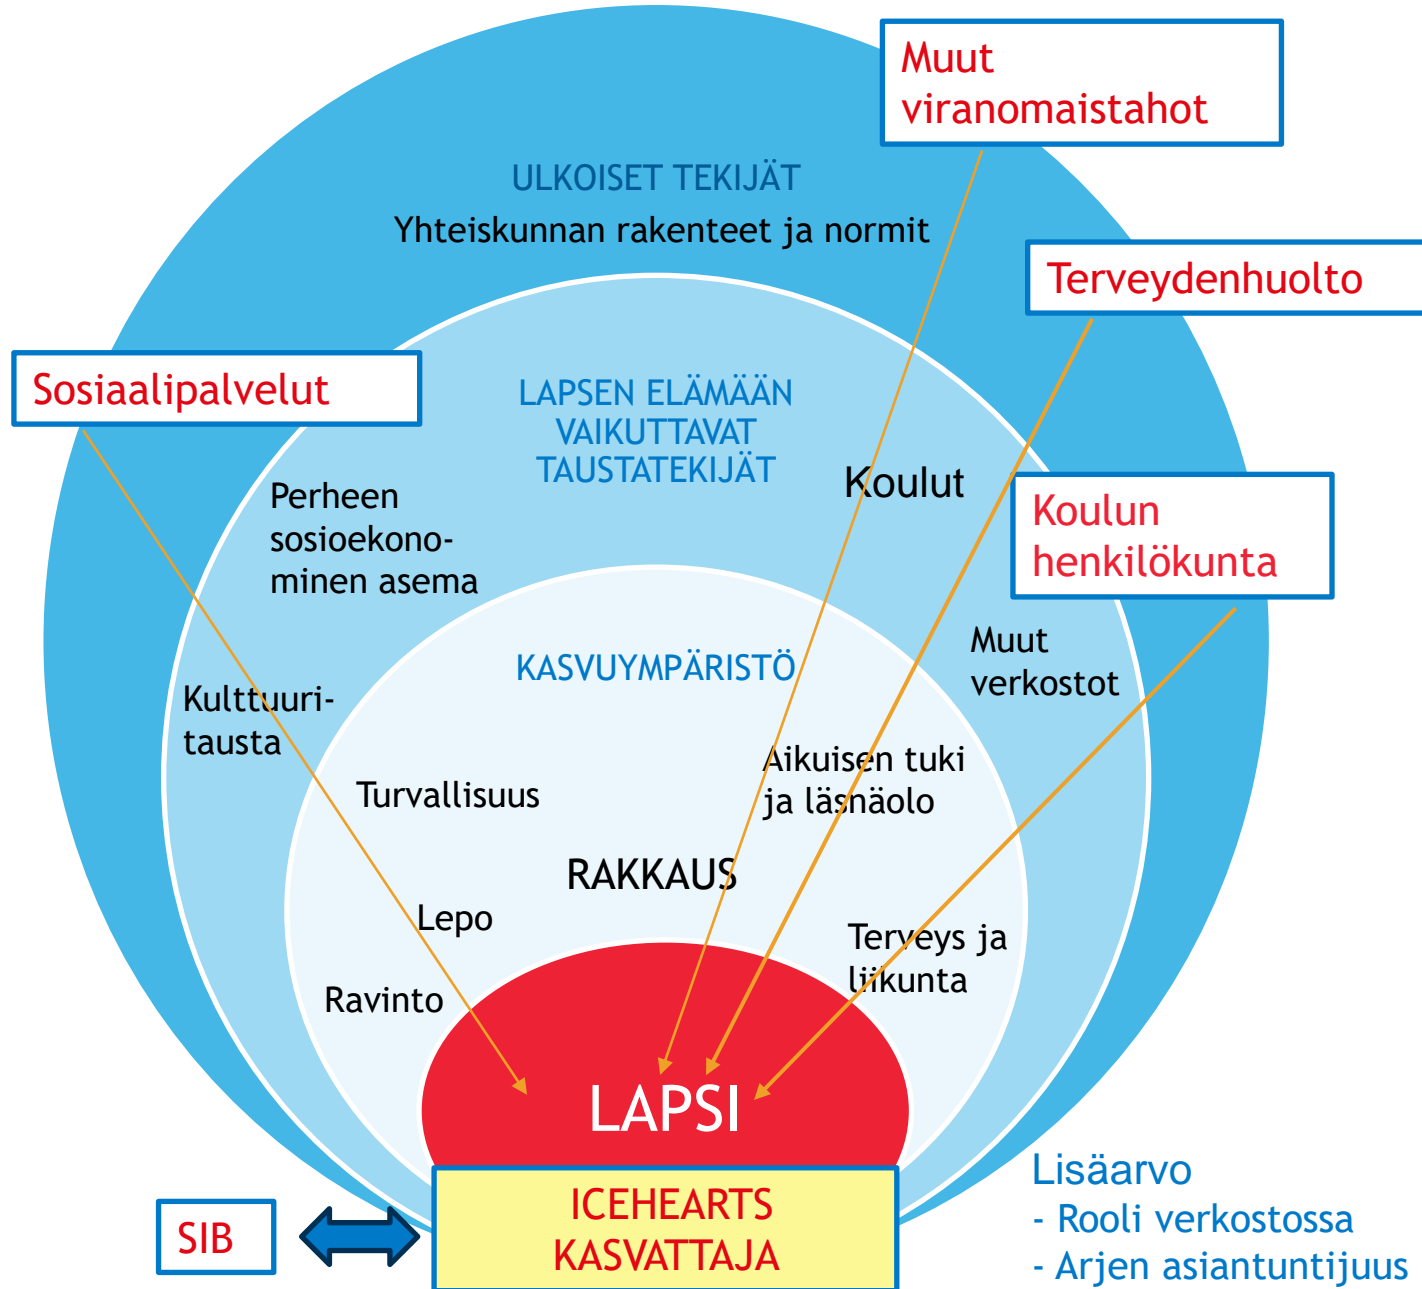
Muut viranomaistahot

ULKOISET TEKIJÄT

Yhteiskunnan rakenteet ja normit

Terveydenhuolto

Sosiaalipalvelut

LAPSEN ELÄMÄÄN VAIKUTTAVAT TAUSTATEKIJÄT

Koulut

Koulun henkilökunta

Perheen sosioekonominen asema

Muut verkostot

KASVUYMPÄRISTÖ

Kulttuuritausta

Aikuisen tuki ja läsnäolo

Turvallisuus

RAKKAUS

Lepo

Terveys ja liikunta

Ravinto

LAPSI

ICEHEARTS KASVATTAJA

SIB

Lisäarvo
- Rooli verkostossa
- Arjen asiantuntijuus